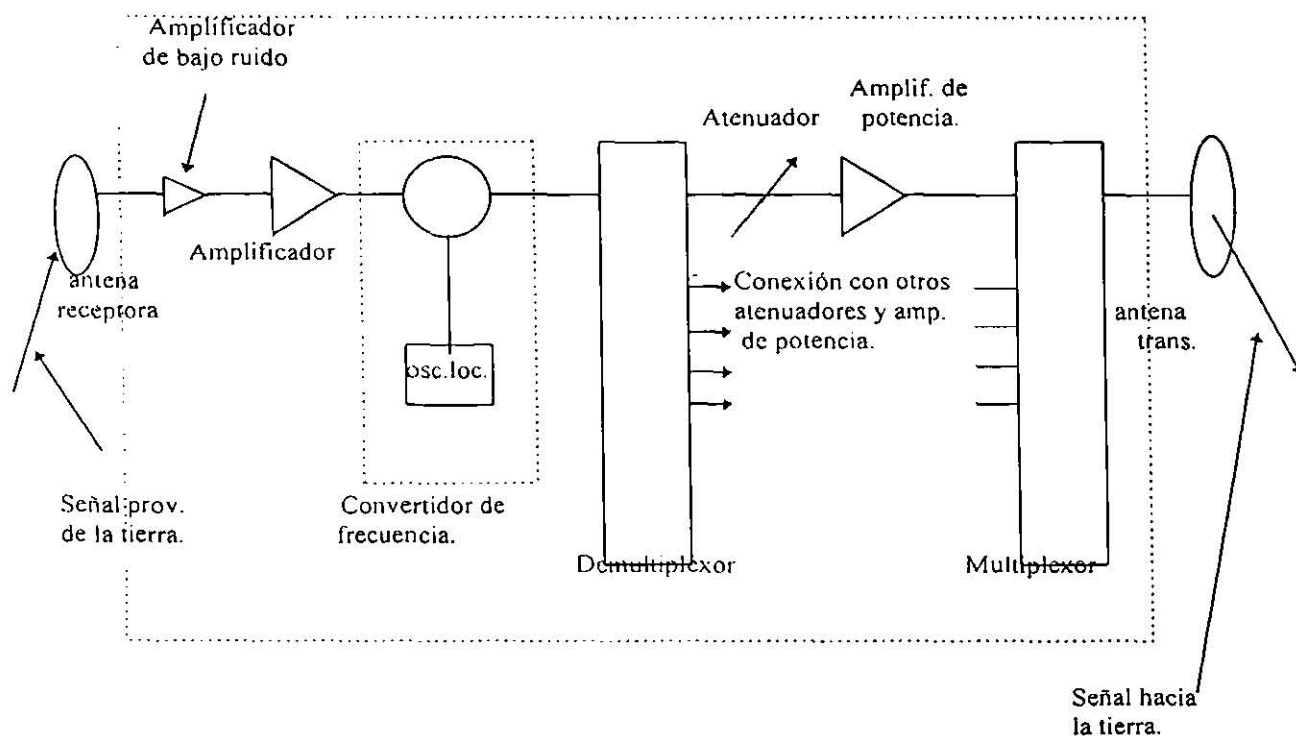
Amplificador de bajo ruido

Amplificador

antena receptora

Señal prov. de la tierra.

osc.loc.

Convertidor de frecuencia.

Demultiplexor

Atenuador

Amplif. de potencia.

Conexión con otros atenuadores y amp. de potencia.

Multiplexor

antena trans.

Señal hacia la tierra.